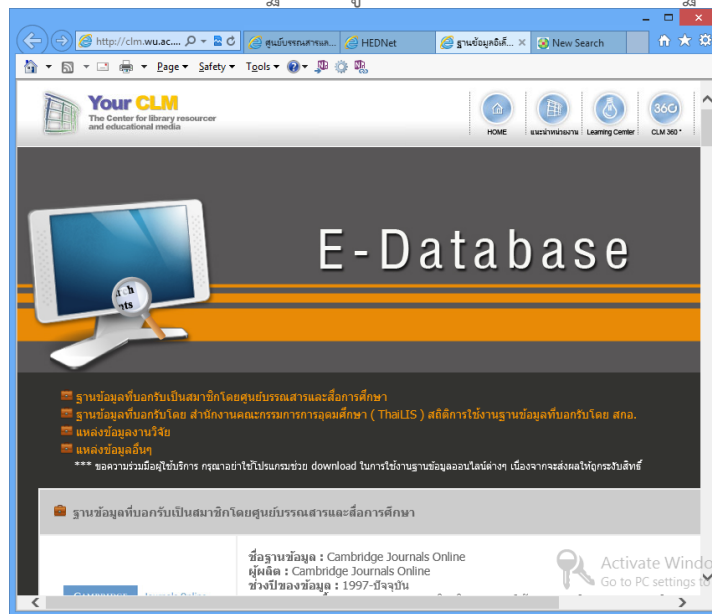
http://clm.wu.ac....
ศูนย์บรรณสารแล...
HEDNet
ฐานข้อมูลอิเล็...
New Search

Page▾ Safety▾ Tools▾

Your CLM
The Center for library resourcer and educational media

HOME
แนะนำหน่วยงาน
Learning Center
CLM 360°

E-Database

ฐานข้อมูลที่บอกรับเป็นสมาชิกโดยศูนย์บรรณสารและสื่อการศึกษา
ฐานข้อมูลที่บอกรับโดย สำนักงานคณะกรรมการการอุดมศึกษา ( ThaiLIS ) สถิติการใช้งานฐานข้อมูลที่บอกรับโดย สกอ.
แหล่งข้อมูลงานวิจัย
แหล่งข้อมูลอื่นๆ
*** ขอความร่วมมือผู้ใช้บริการ กรุณาอย่าใช้โปรแกรมช่วย download ในการใช้งานฐานข้อมูลออนไลน์ต่างๆ เนื่องจากจะส่งผลให้ถูกระงับสิทธิ์

ฐานข้อมูลที่บอกรับเป็นสมาชิกโดยศูนย์บรรณสารและสื่อการศึกษา

ชื่อฐานข้อมูล : Cambridge Journals Online
ผู้ผลิต : Cambridge Journals Online
ช่วงปีของข้อมูล : 1997-ปัจจุบัน

Activate Windo
Go to PC settings t